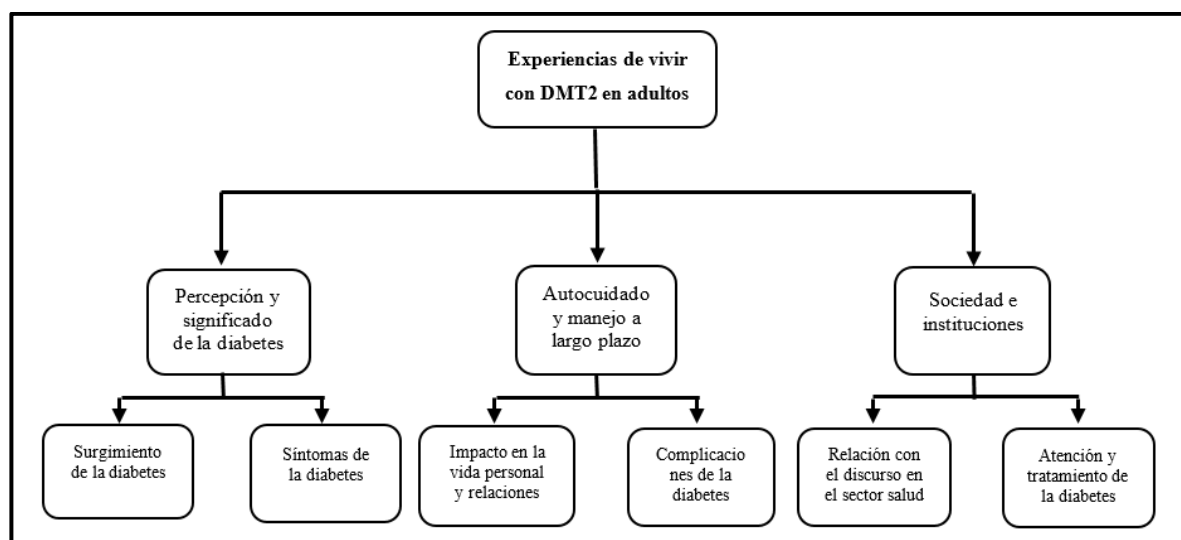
Experiencias de vivir con DMT2 en adultos

Percepción y significado de la diabetes

Autocuidado y manejo a largo plazo

Sociedad e instituciones

Surgimiento de la diabetes

Síntomas de la diabetes

Impacto en la vida personal y relaciones

Complicaciones de la diabetes

Relación con el discurso en el sector salud

Atención y tratamiento de la diabetes